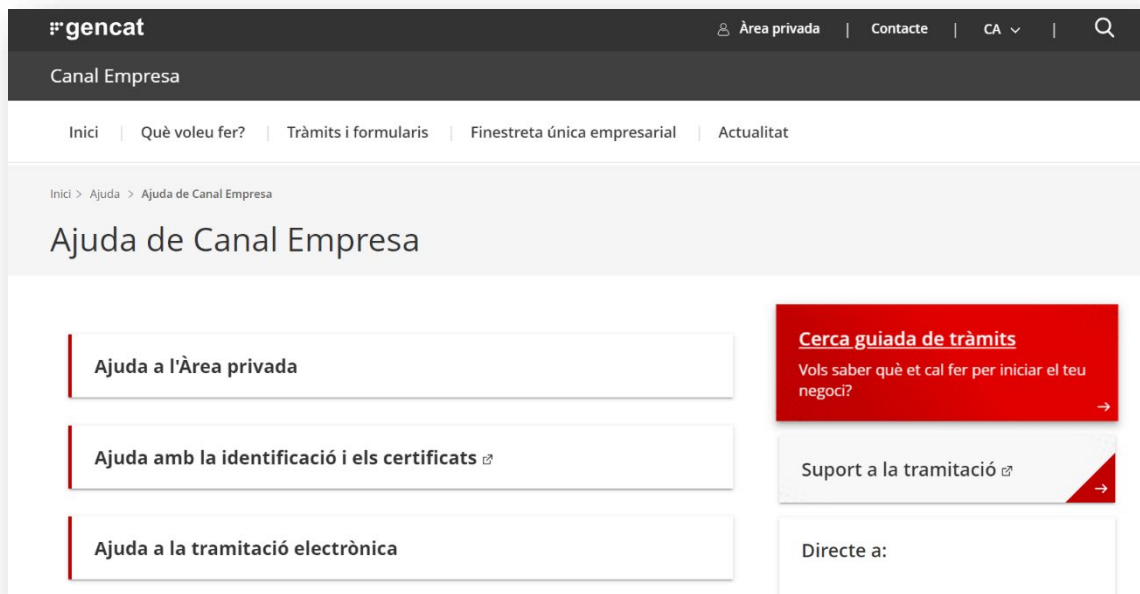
gencat

Àrea privada | Contacte | CA

Canal Empresa

Inici | Què voleu fer? | Tràmits i formularis | Finestreta única empresarial | Actualitat

Inici > Ajuda > Ajuda de Canal Empresa

Ajuda de Canal Empresa

Ajuda a l'Àrea privada

Ajuda amb la identificació i els certificats

Ajuda a la tramitació electrònica

Cerca guiada de tràmits

Vols saber què et cal fer per iniciar el teu negoci?

Suport a la tramitació

Directe a: